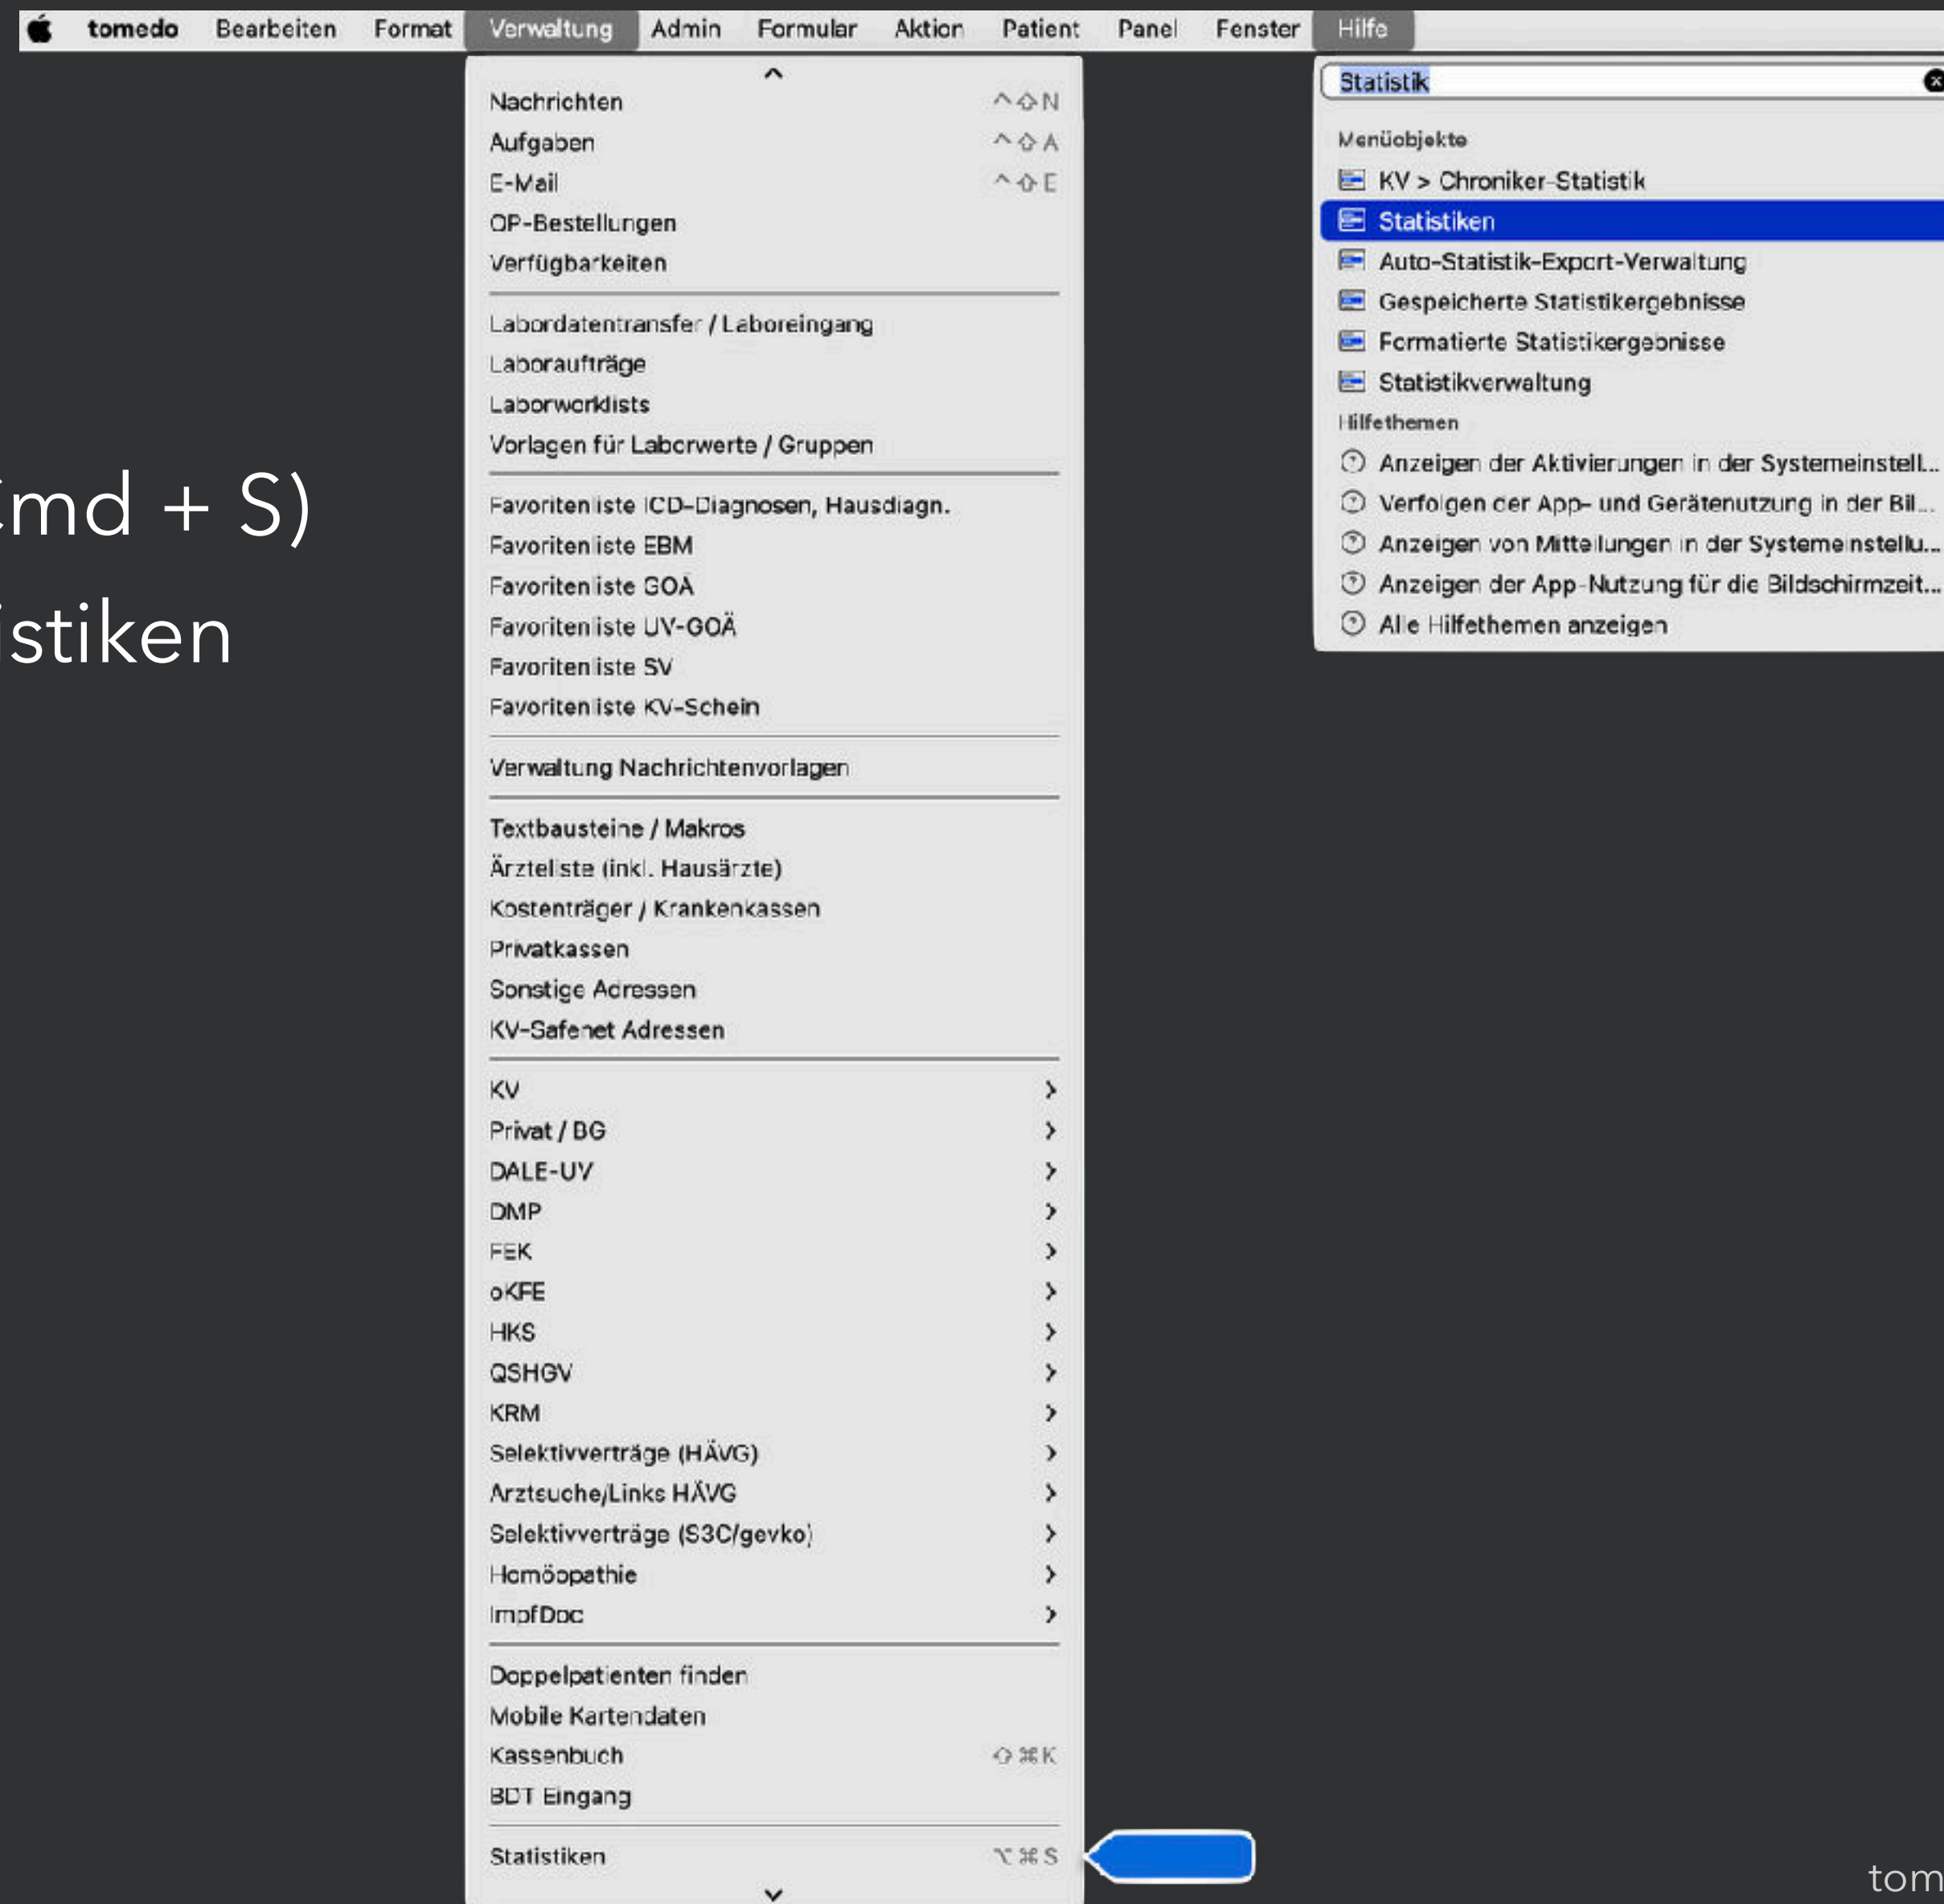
tomedo Bearbeiten Format Verwaltung Admin Formular Aktion Patient Panel Fenster Hilfe

md + S)
istiken

Nachrichten ^⇧N
Aufgaben ^⇧A
E-Mail ^⇧E
OP-Bestellungen
Verfügbarkeiten

Labordatentransfer / Laboreingang
Laboraufträge
Laborworklists
Vorlagen für Laborwerte / Gruppen

Favoritenliste ICD-Diagnosen, Hausdiagn.
Favoritenliste EBM
Favoritenliste GOÄ
Favoritenliste UV-GOÄ
Favoritenliste SV
Favoritenliste KV-Schein

Verwaltung Nachrichtenvorlagen

Textbausteine / Makros
Ärzteliste (inkl. Hausärzte)
Kostenträger / Krankenkassen
Privatkassen
Sonstige Adressen
KV-Safenet Adressen

KV
Privat / BG
DALE-UV
DMP
FEK
oKFE
HKS
QSHGV
KRM
Selektivverträge (HÄVG)
Arztsuche/Links HÄVG
Selektivverträge (S3C/gevko)
Homöopathie
ImpfDoc

Doppelpatienten finden
Mobile Kartendaten
Kassenbuch ⇧⌘K
BDT Eingang

Statistiken ⌥⌘S

Statistik

Menüobjekte
KV > Chroniker-Statistik
Statistiken
Auto-Statistik-Export-Verwaltung
Gespeicherte Statistikergebnisse
Formatierte Statistikergebnisse
Statistikverwaltung
Hilfethemen
Anzeigen der Aktivierungen in der Systemeinstell...
Verfolgen der App- und Gerätenutzung in der Bil...
Anzeigen von Mitteilungen in der Systemeinstellu...
Anzeigen der App-Nutzung für die Bildschirmzeit...
Alle Hilfethemen anzeigen

tom